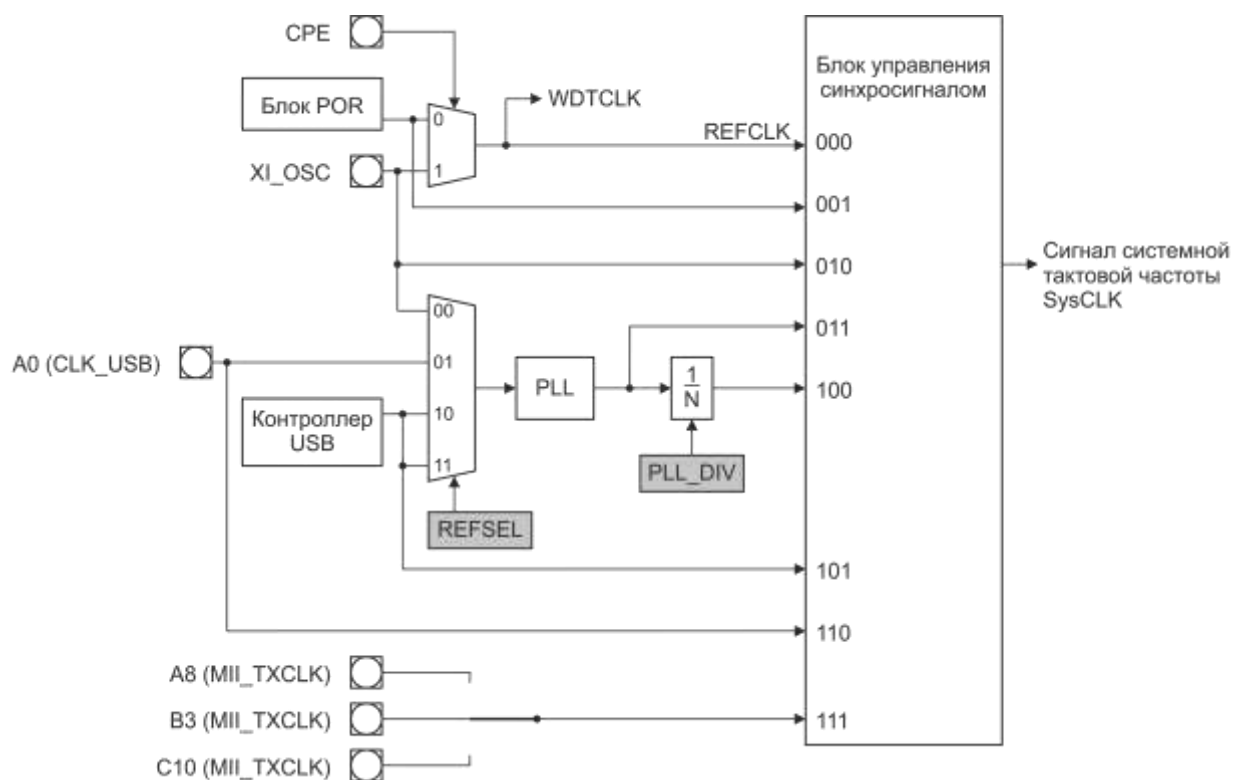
CPE

Блок POR

XI_OSC

0

1

WDTCLK

REFCLK

Блок управления синхросигналом

000

001

010

011

100

101

110

111

Сигнал системной тактовой частоты SysCLK

00

01

10

11

A0 (CLK_USB)

Контроллер USB

PLL

$\frac{1}{N}$

PLL_DIV

REFSEL

A8 (MII_TXCLK)

B3 (MII_TXCLK)

C10 (MII_TXCLK)